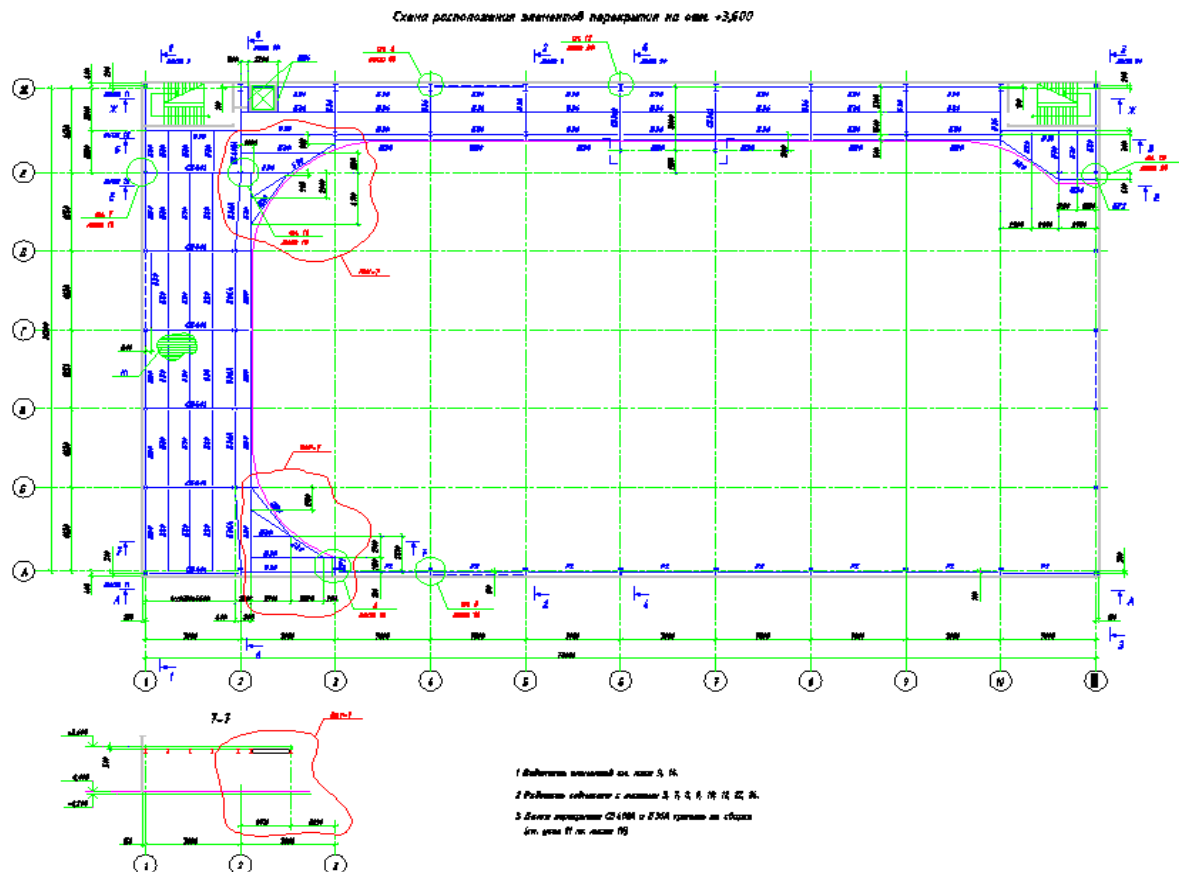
Схема расположения элементов перекрытия на отм. +3,600

Ж
Е
Д
Г
В
Б
А

1
2
3
4
5
6
7
8
9
10
11

7-7

1
2
3

1 Ведомость элементов см. лист 3, 14.

2 Ведомость сборного с листами 3, 7, 8, 9, 10, 13, 22, 24.

3 Балки перекрытия СБ-1А и Б-3А принять из сборки
(см. узел 11 на листе 19)